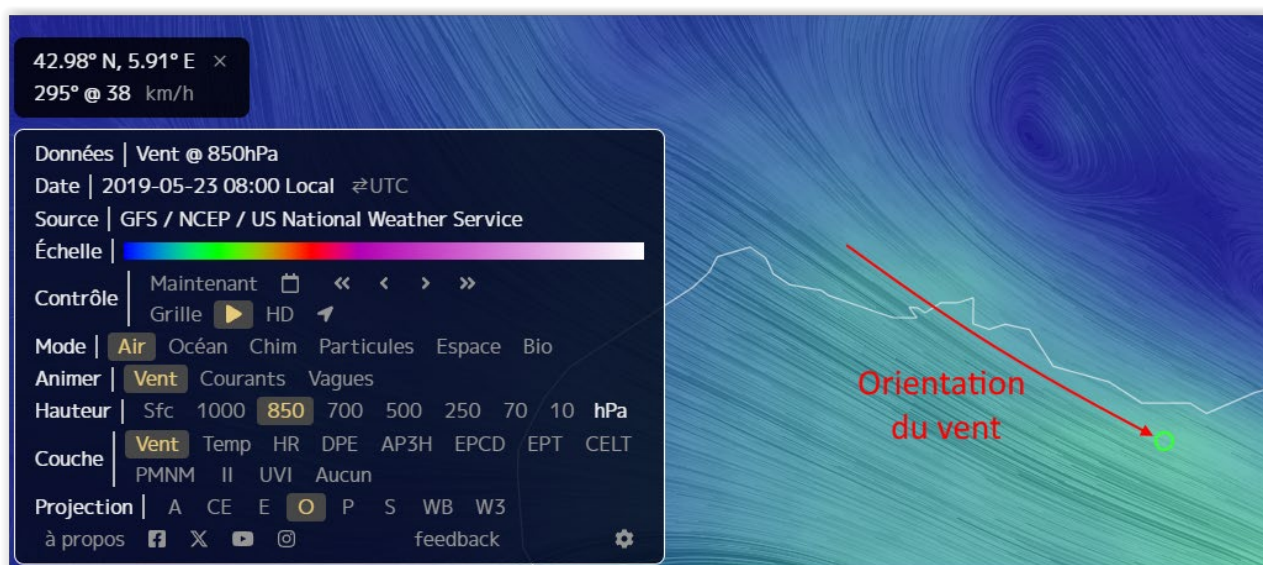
42.98° N, 5.91° E ×
295° @ 38 km/h

Données | Vent @ 850hPa
Date | 2019-05-23 08:00 Local ⇄UTC
Source | GFS / NCEP / US National Weather Service
Échelle |
Contrôle | Maintenant « ‹ › »
Grille HD
Mode | Air Océan Chim Particules Espace Bio
Animer | Vent Courants Vagues
Hauteur | Sfc 1000 850 700 500 250 70 10 hPa
Couche | Vent Temp HR DPE AP3H EPCD EPT CELT PMNM II UVI Aucun
Projection | A CE E O P S WB W3
à propos feedback

Orientation du vent